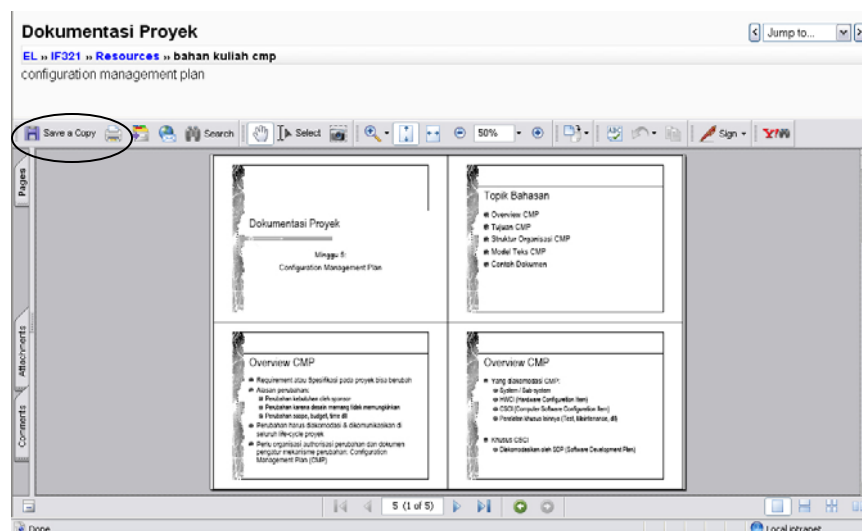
Dokumentasi Proyek

Jump to...

EL » IF321 » Resources » bahan kuliah cmp

configuration management plan

Save a Copy Search Select 50% Sign

Pages

Attachments

Comments

Dokumentasi Proyek

Minggu 5:
Configuration Management Plan

Topik Bahasan

Overview CMP
Tujuan CMP
Struktur Organisasi CMP
Model Teks CMP
Contoh Dokumen

Overview CMP

Requirement atau Spesifikasi pada proyek bisa berubah
Alasan perubahan:
Perubahan kebutuhan oleh sponsor
Perubahan karena desain memang tidak memungkinkan
Perubahan scope, budget, time dll
Perubahan harus didokumodasi & dikomunikasikan di seluruh life-cycle proyek
Perlu organisasi authorisasi perubahan dan dokumen pengatur mekanisme perubahan: Configuration Management Plan (CMP)

Overview CMP

Yang diakomodasi CMP:
System / Sub system
HWCI (Hardware Configuration Item)
CSCI (Computer Software Configuration Item)
Peralatan khusus lainnya (Test, Maintenance, dll)
Khusus CSCI
Diakomodasikan oleh SDP (Software Development Plan)

5 (1 of 5)

Done

Local intranet